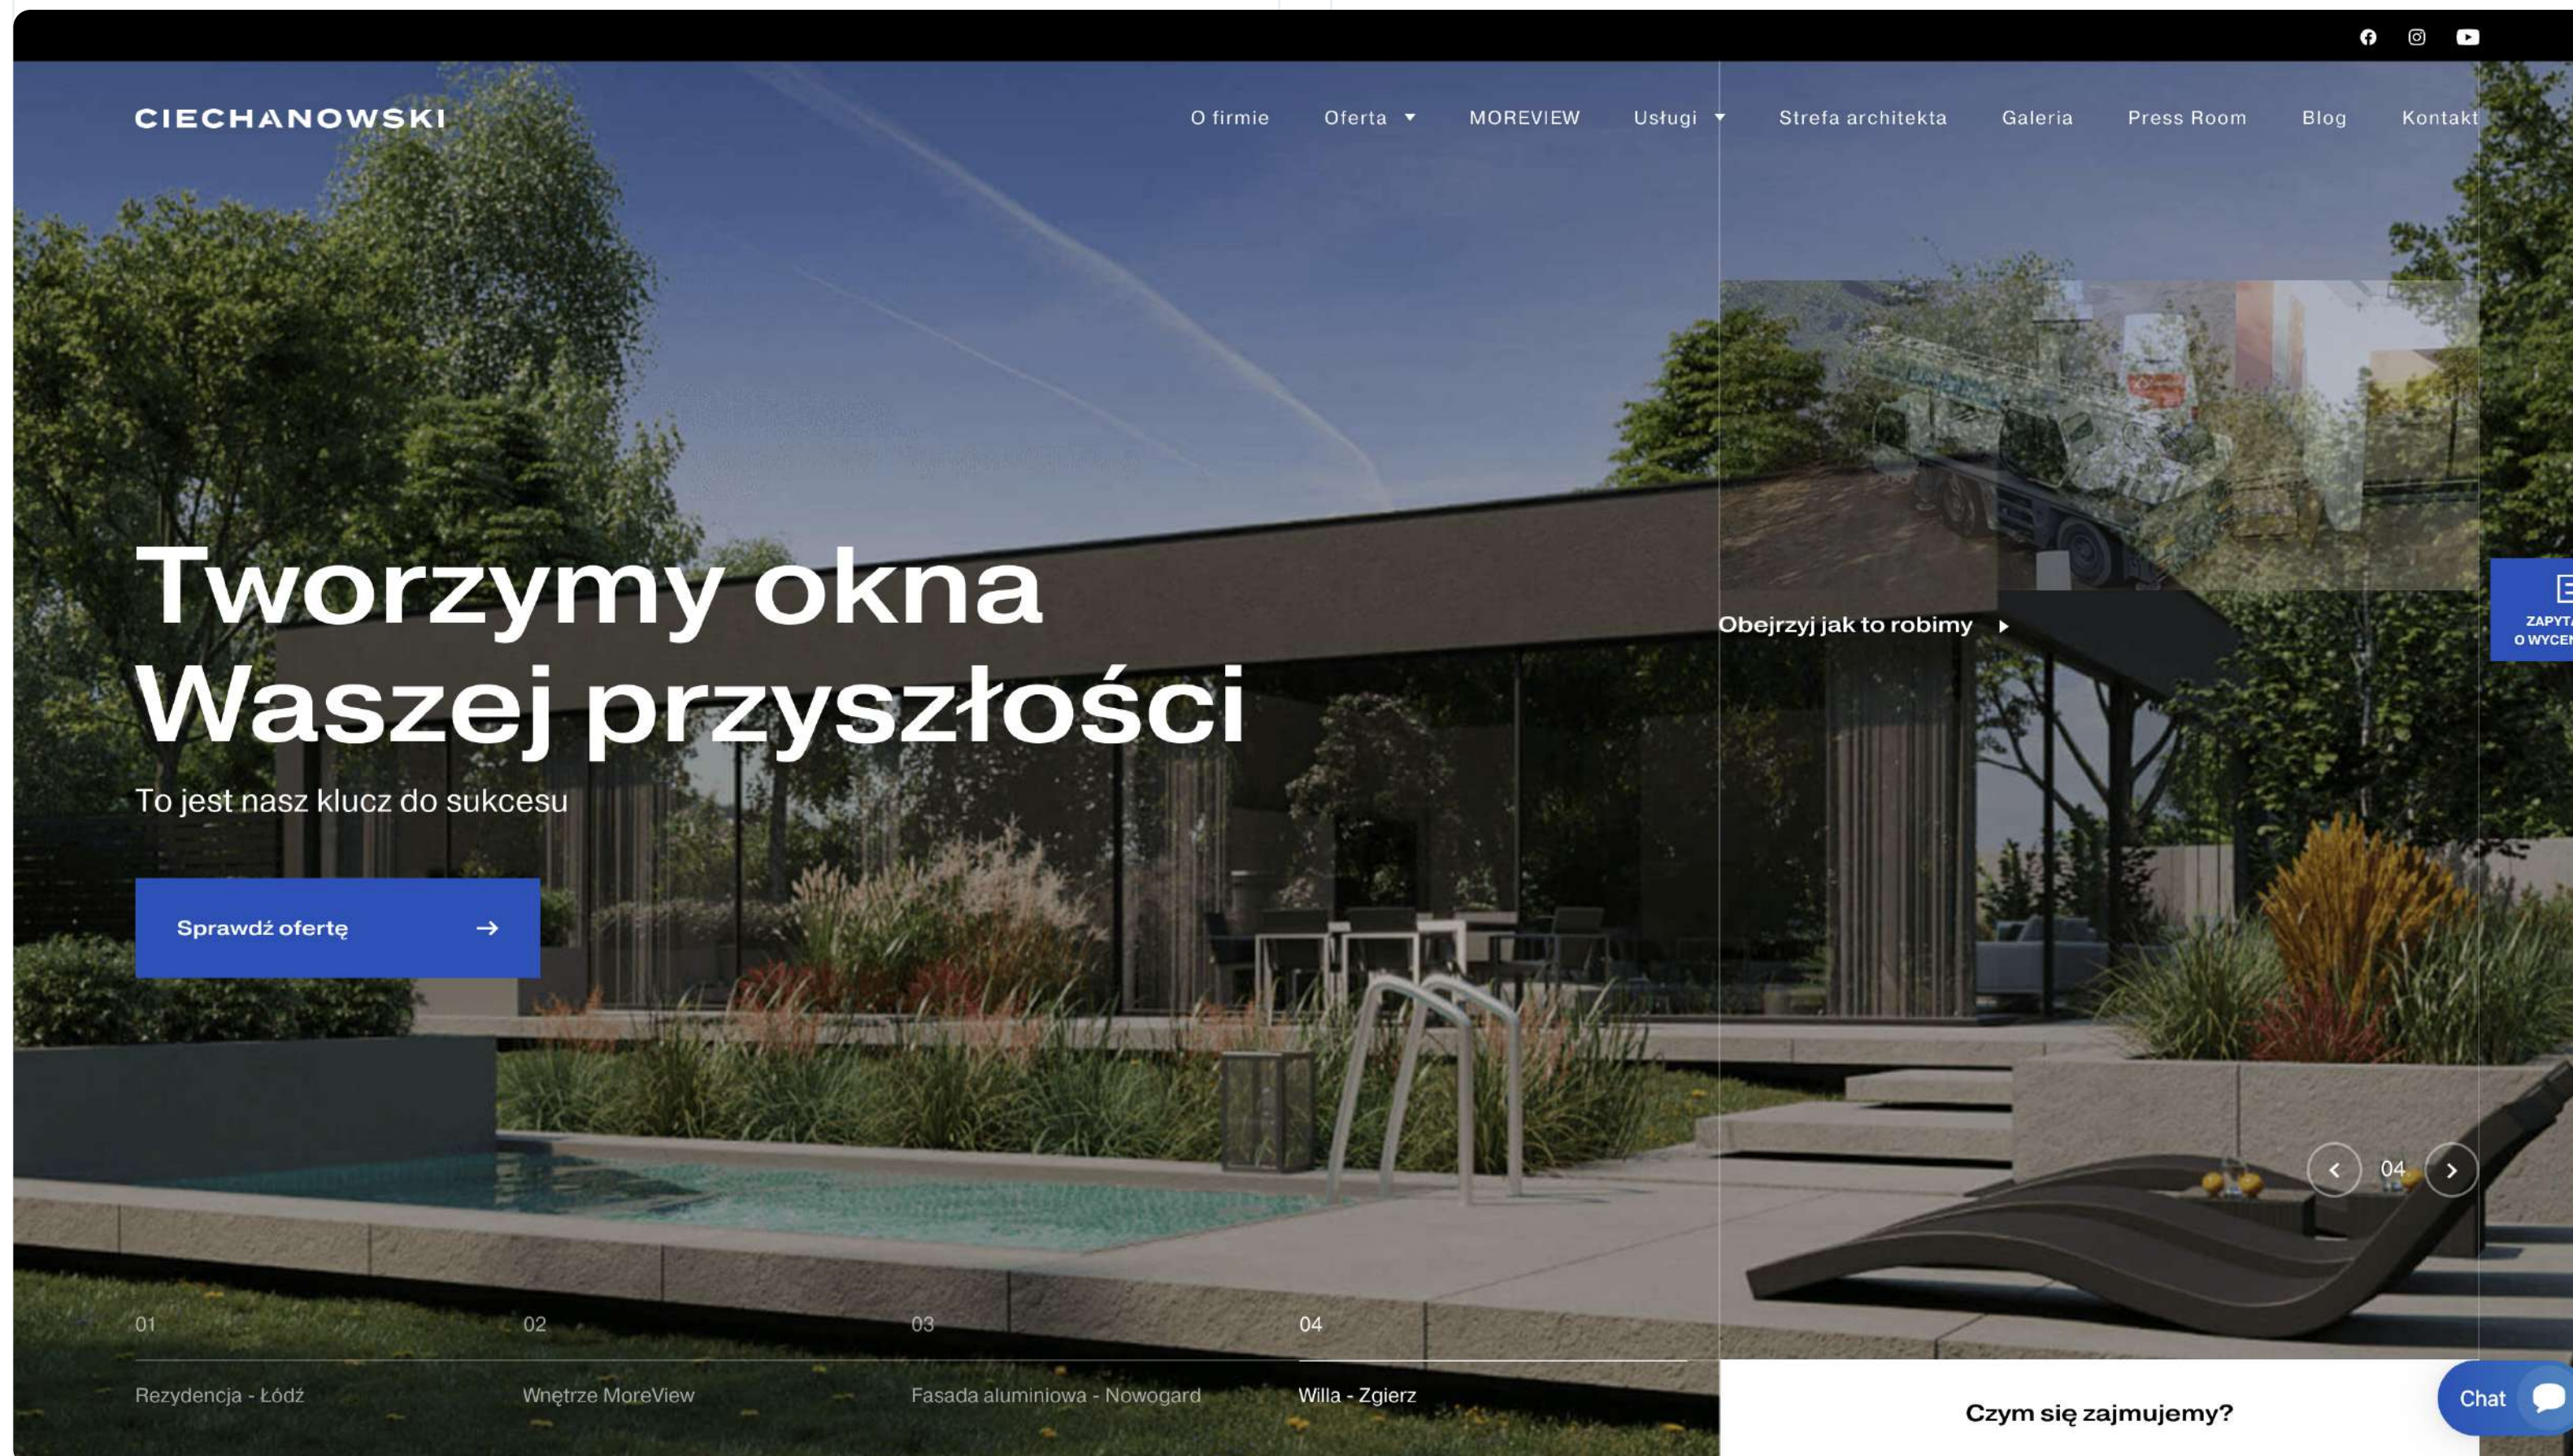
CIECHANOWSKI

O firmie
Oferta
MOREVIEW
Usługi
Strefa architekta
Galeria
Press Room
Blog
Kontakt

Tworzymy okna Waszej przyszłości

To jest nasz klucz do sukcesu

Sprawdź ofertę

Obejrzyj jak to robimy

ZAPYTA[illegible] O WYCE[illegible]

04

01
Rezydencja - Łódź

02
Wnętrze MoreView

03
Fasada aluminiowa - Nowogard

04
Willa - Zgierz

Czym się zajmujemy?

Chat